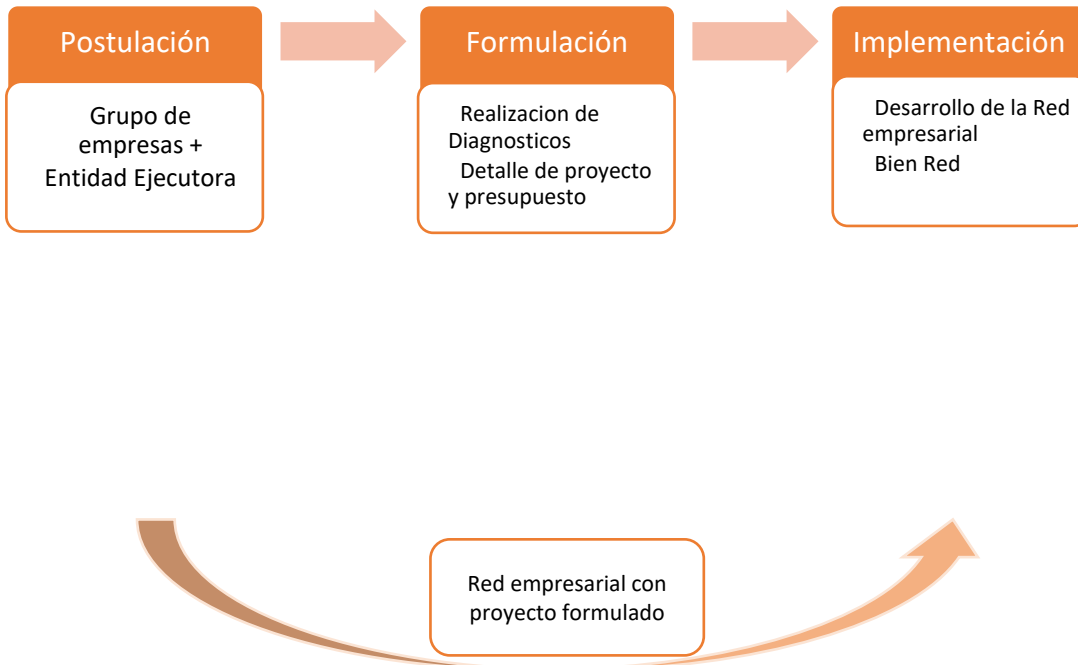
Postulación

Grupo de empresas + Entidad Ejecutora

Formulación

Realizacion de Diagnosticos

Detalle de proyecto y presupuesto

Implementación

Desarrollo de la Red empresarial

Bien Red

Red empresarial con proyecto formulado